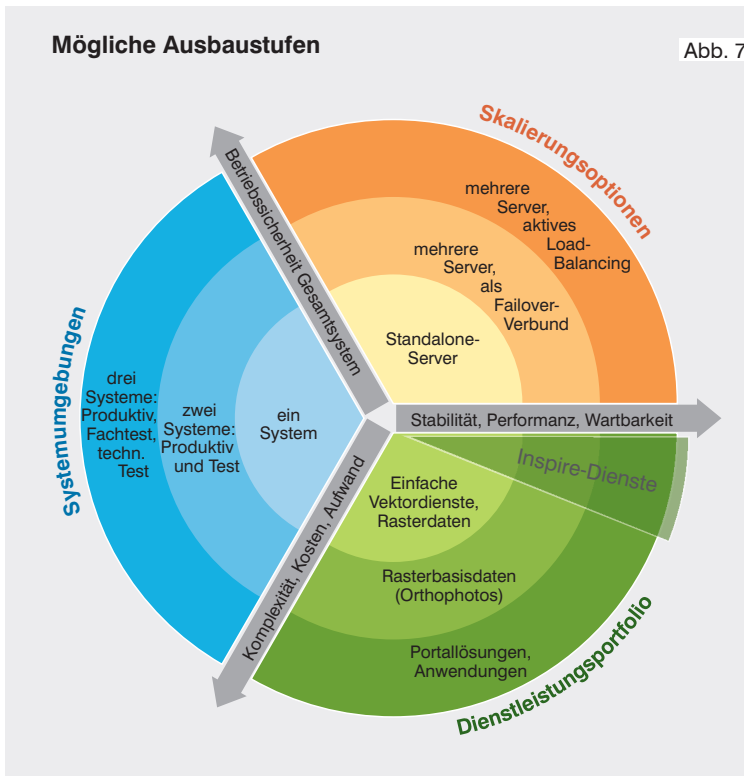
Mögliche Ausbaustufen

Abb. 7

Skalierungsoptionen

mehrere Server, aktives Load-Balancing

mehrere Server, als Failover-Verbund

Standalone-Server

Betriebssicherheit Gesamtsystem

Stabilität, Performanz, Wartbarkeit

Systemumgebungen

drei Systeme: Produktiv, Fachtest, techn. Test

zwei Systeme: Produktiv und Test

ein System

Komplexität, Kosten, Aufwand

Inspire-Dienste

Einfache Vektordienste, Rasterdaten

Rasterbasisdaten (Orthophotos)

Portallösungen, Anwendungen

Dienstleistungsportfolio